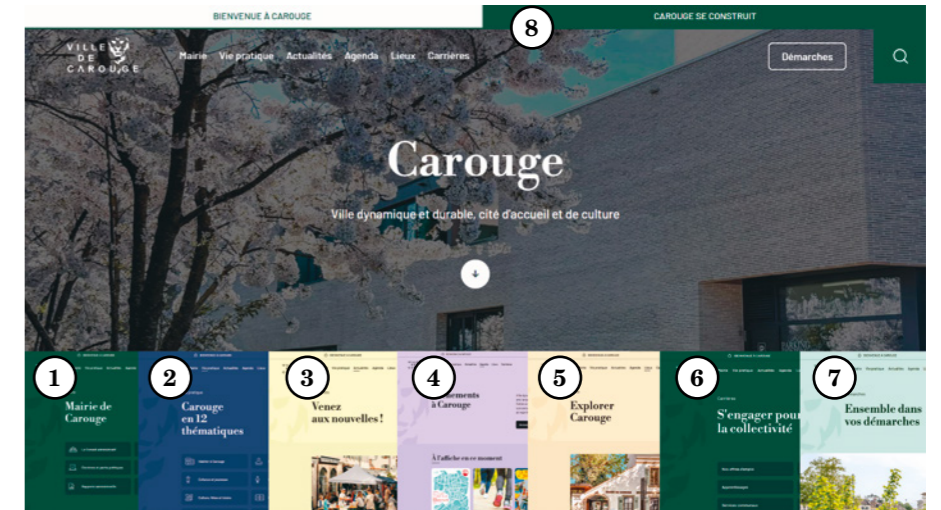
BIENVENUE À CAROUGE

CAROUGE SE CONSTRUIT

8

VILLE DE CAROUGE

Mairie Vie pratique Actualités Agenda Lieux Carrières

Démarches

Carouge

Ville dynamique et durable, cité d'accueil et de culture

1

Mairie de Carouge

2

Carouge en 12 thématiques

3

Venez aux nouvelles !

4

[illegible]ements à Carouge

À l'affiche en ce moment

5

Explorer Carouge

6

S'engager pour la collectivité

7

Ensemble dans vos démarches